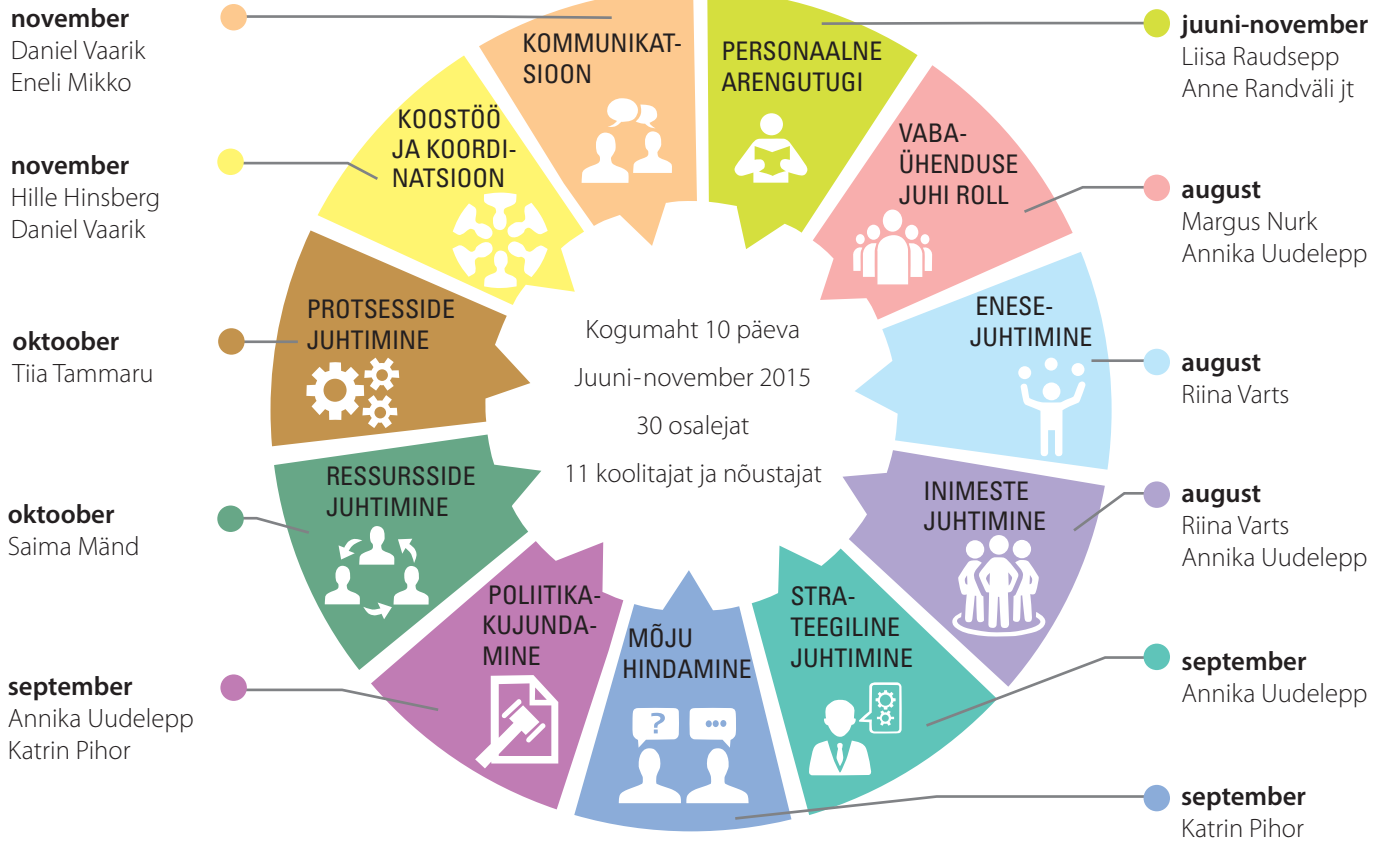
november
Daniel Vaarik
Eneli Mikko

november
Hille Hinsberg
Daniel Vaarik

oktoober
Tiia Tammaru

oktoober
Saima Mänd

september
Annika Uudelepp
Katrin Pihor

KOMMUNIKATSIOON

KOOSTÖÖ JA KOORDINATSIOON

PROTSESSIDE JUHTIMINE

RESSURSSIDE JUHTIMINE

POLIITIKAKUJUNDAMINE

MÕJU HINDAMINE

STRATEEGILINE JUHTIMINE

INIMESTE JUHTIMINE

ENESEJUHTIMINE

VABAÜHENDUSE JUHI ROLL

PERSONAALNE ARENGUTUGI

Kogumaht 10 päeva

Juuni-november 2015

30 osalejat

11 koolitajat ja nõustajat

juuni-november
Liisa Raudsepp
Anne Randväli jt

august
Margus Nurk
Annika Uudelepp

august
Riina Varts

august
Riina Varts
Annika Uudelepp

september
Annika Uudelepp

september
Katrin Pihor